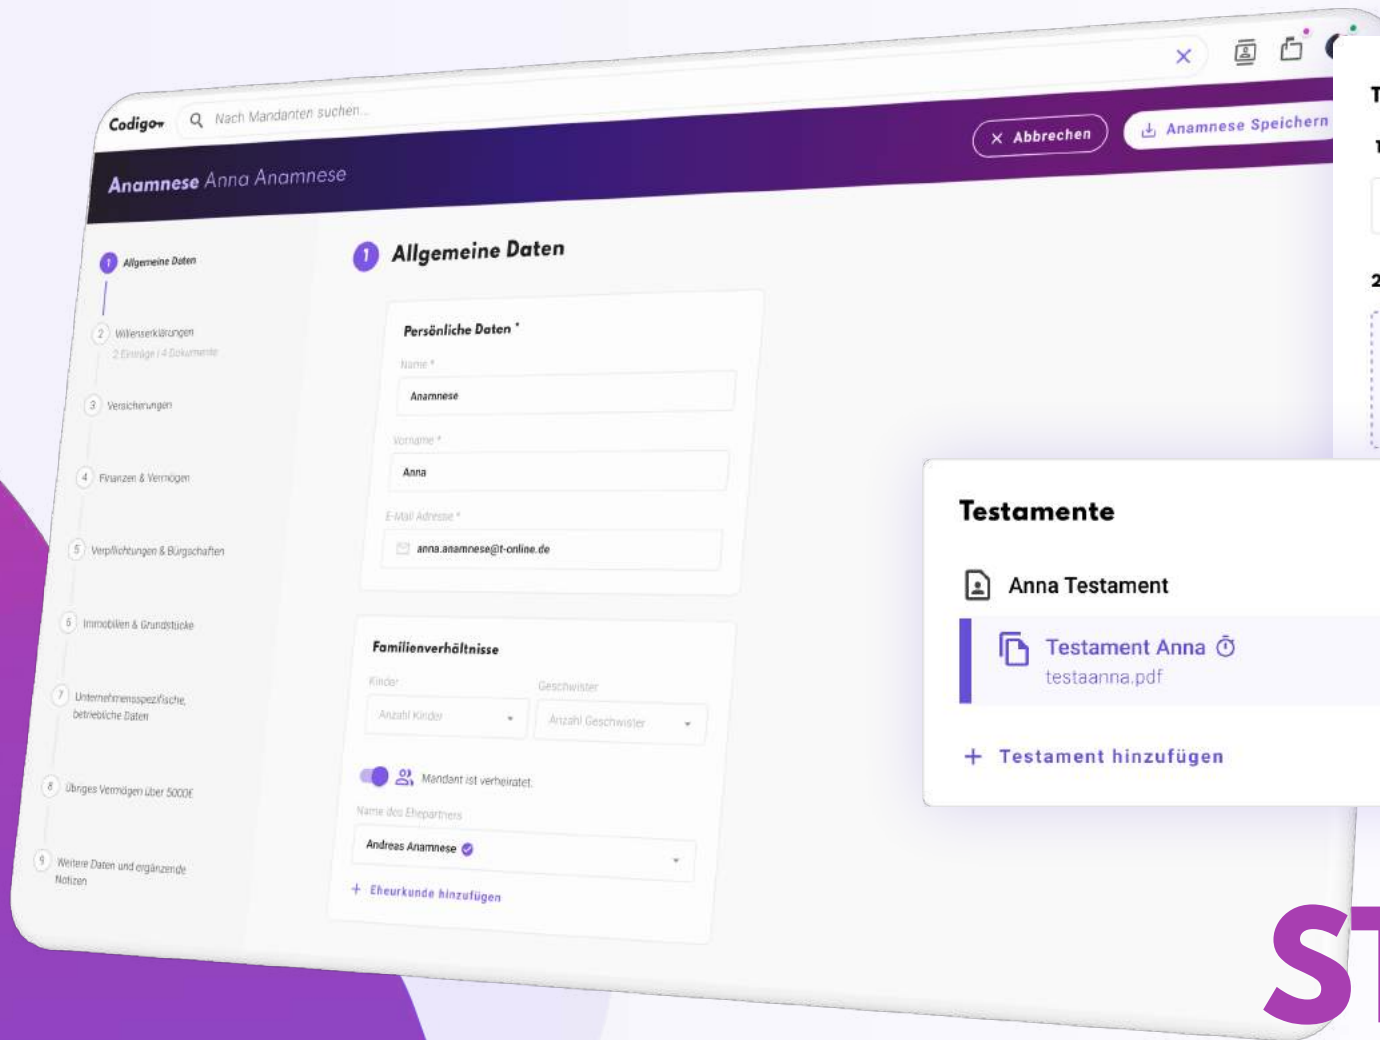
Codigo

Nach Mandanten suchen...

Abbrechen

Anamnese Speichern

Anamnese Anna Anamnese

1 Allgemeine Daten

2 Willenserklärungen
2 Einträge | 4 Dokumente

3 Versicherungen

4 Finanzen & Vermögen

5 Verpflichtungen & Bürgschaften

6 Immobilien & Grundstücke

7 Unternehmensspezifische, betriebliche Daten

8 Übriges Vermögen über 5000€

9 Weitere Daten und ergänzende Notizen

1 Allgemeine Daten

Persönliche Daten *

Name *
Anamnese

Vorname *
Anna

E-Mail Adresse *
anna.anamnese@t-online.de

Familienverhältnisse

Kinder
Anzahl Kinder

Geschwister
Anzahl Geschwister

Mandant ist verheiratet

Name des Ehepartners
Andreas Anamnese

+ Eheurkunde hinzufügen

Testamente

Anna Testament

Testament Anna
testaanna.pdf

+ Testament hinzufügen

ST